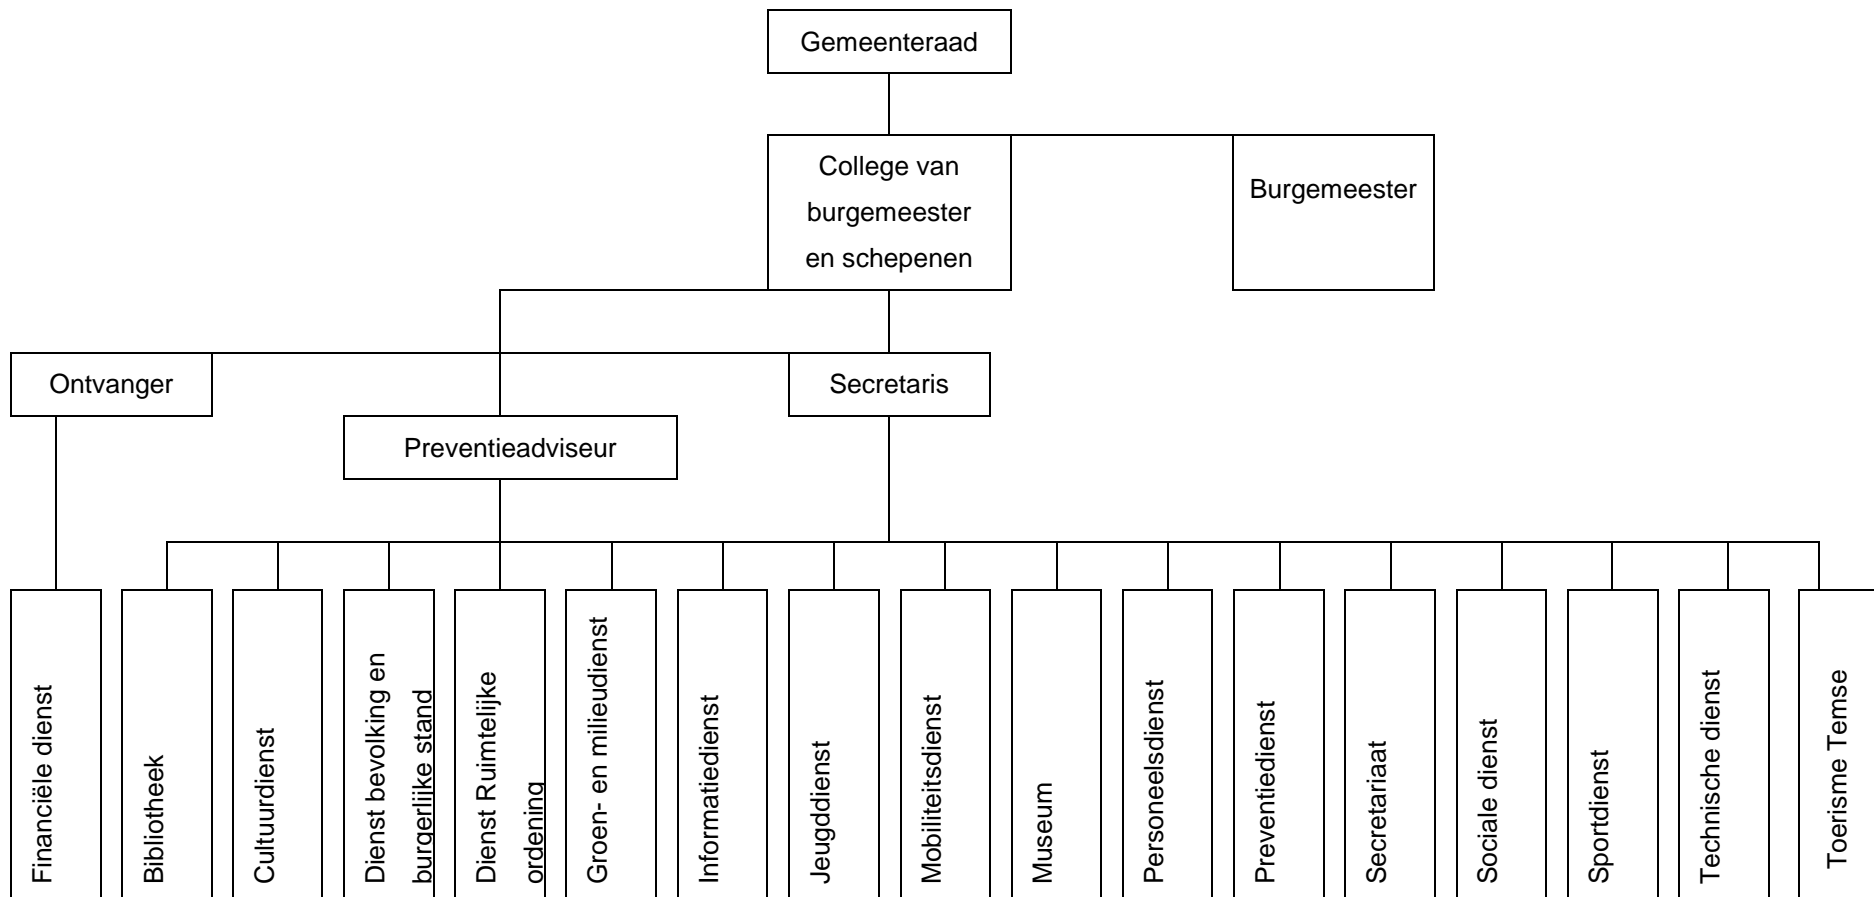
Gemeenteraad

College van burgemeester en schepenen

Burgemeester

Ontvanger

Secretaris

Preventieadviseur

Financiële dienst

Bibliotheek

Cultuurdienst

Dienst bevolking en burgerlijke stand

Dienst Ruimtelijke ordening

Groen- en milieudienst

Informatiedienst

Jeugddienst

Mobiliteitsdienst

Museum

Personeelsdienst

Preventiedienst

Secretariaat

Sociale dienst

Sportdienst

Technische dienst

Toerisme Temse